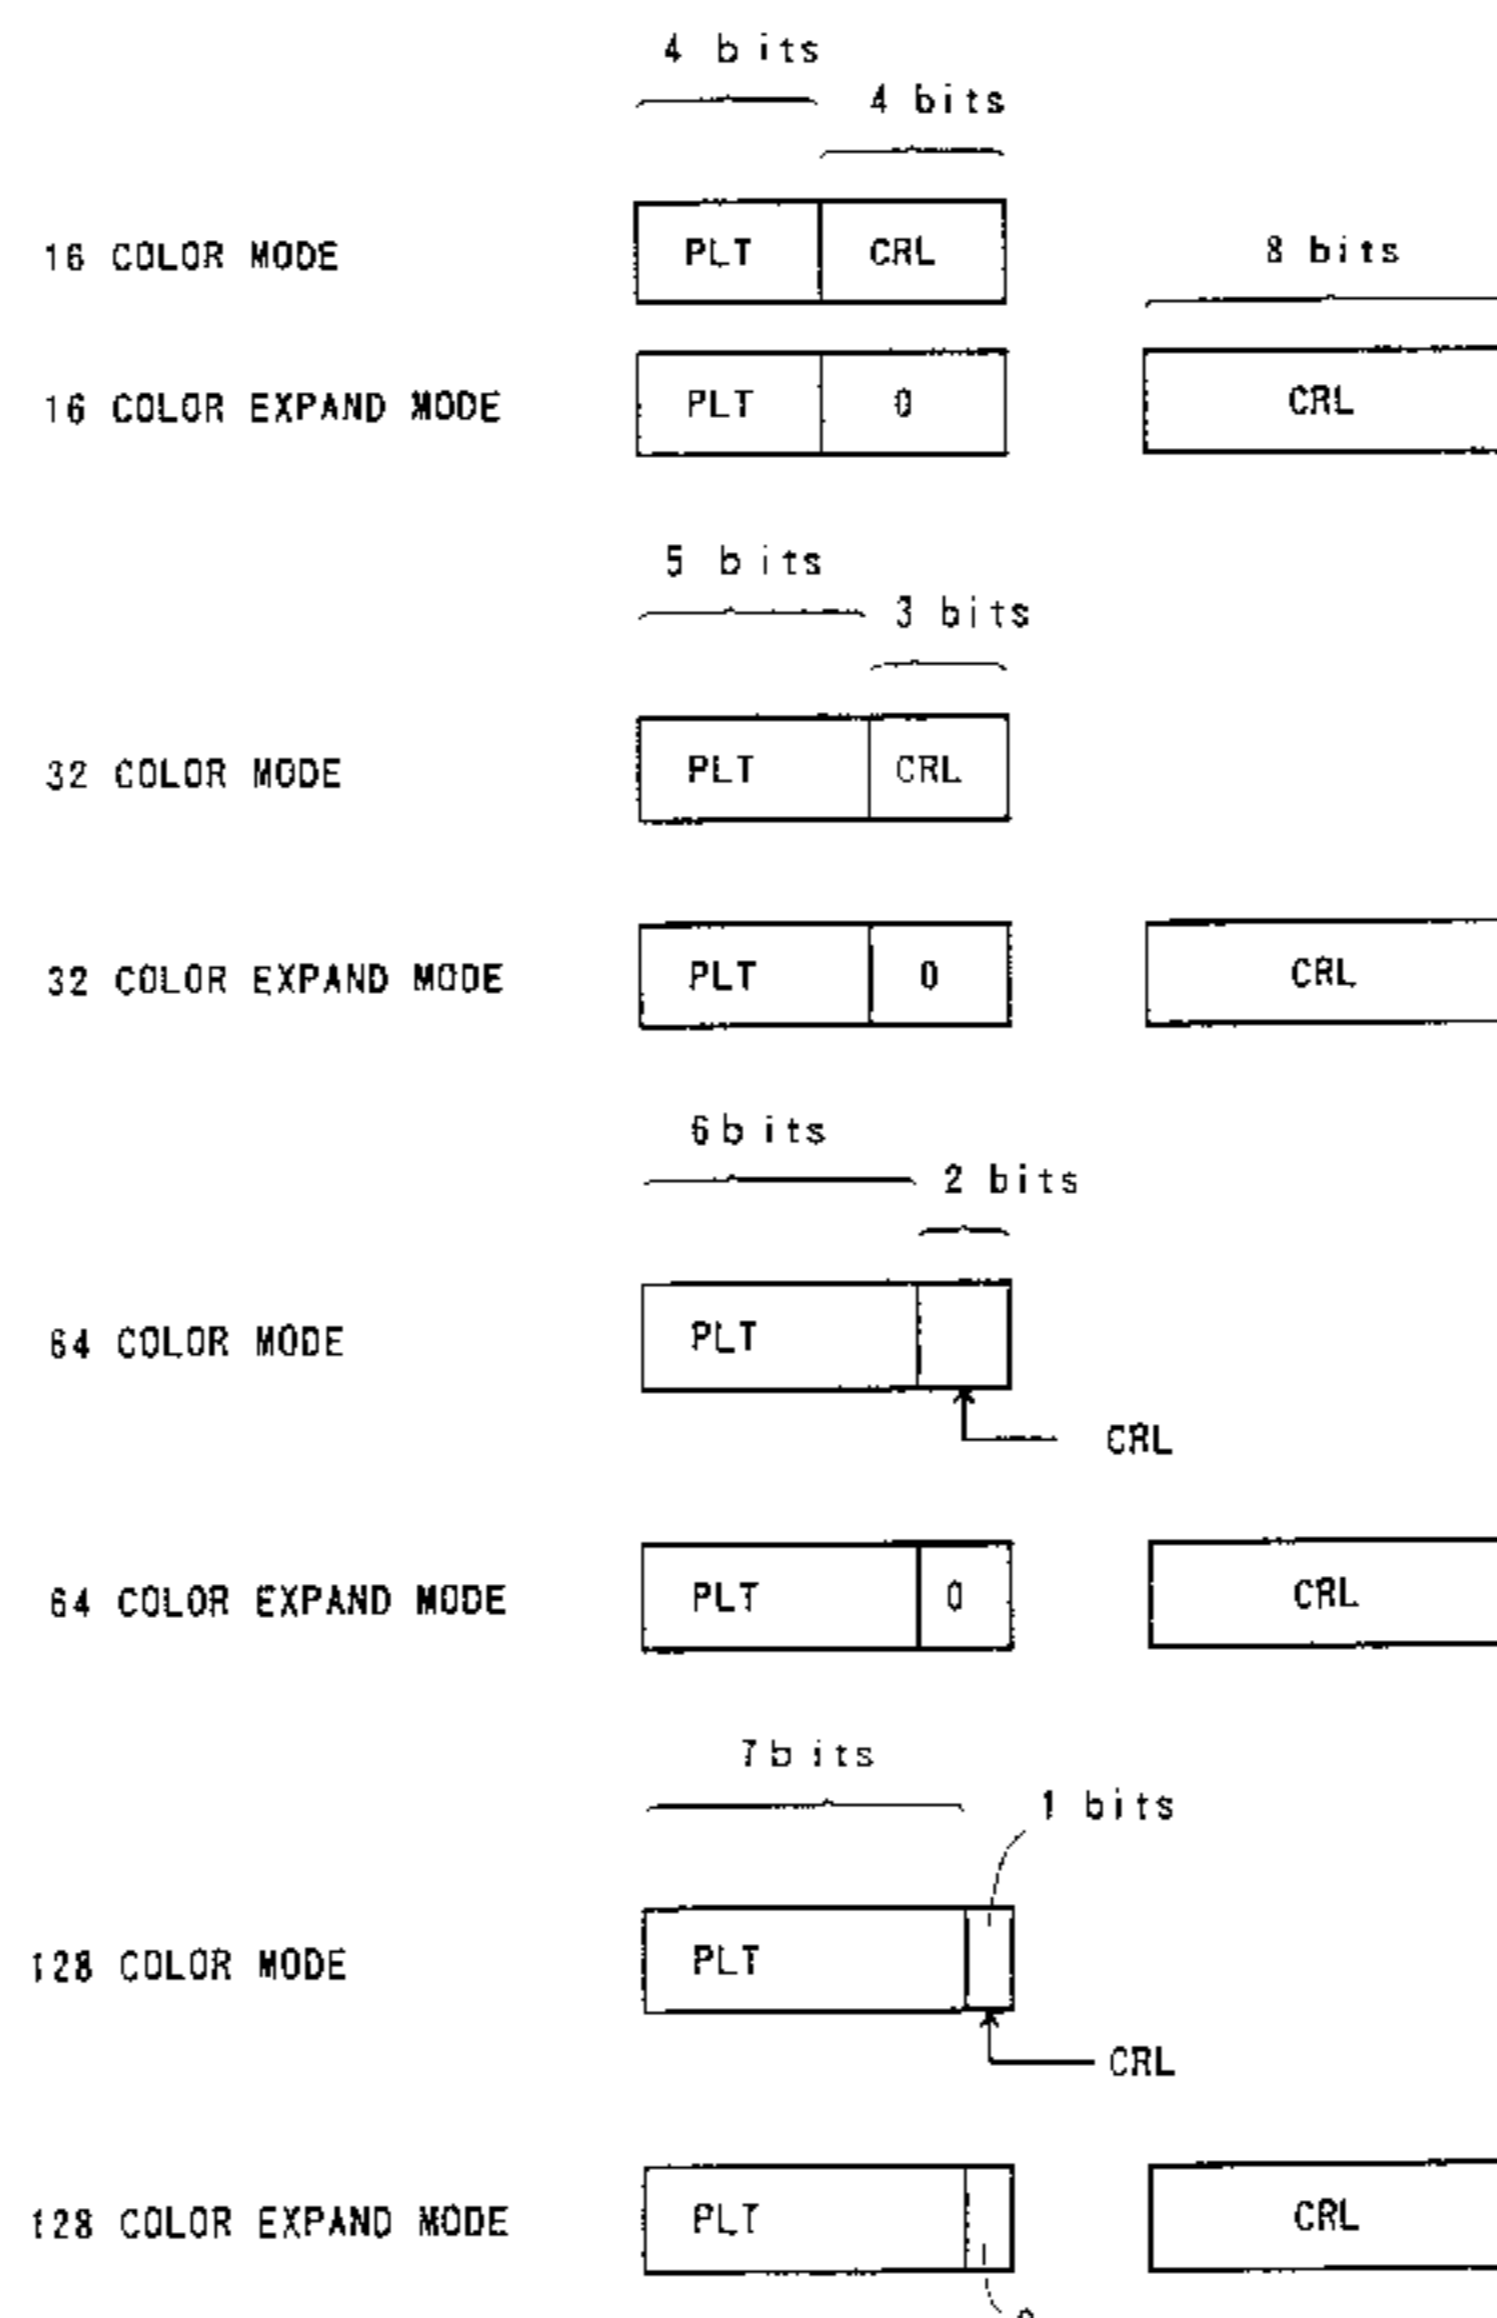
4 bits

4 bits

16 COLOR MODE

PLT CRL

8 bits

16 COLOR EXPAND MODE

PLT 0

CRL

5 bits

3 bits

32 COLOR MODE

PLT CRL

32 COLOR EXPAND MODE

PLT 0

CRL

6 bits

2 bits

64 COLOR MODE

PLT

CRL

64 COLOR EXPAND MODE

PLT 0

CRL

7 bits

1 bits

128 COLOR MODE

PLT

CRL

128 COLOR EXPAND MODE

PLT

CRL

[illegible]